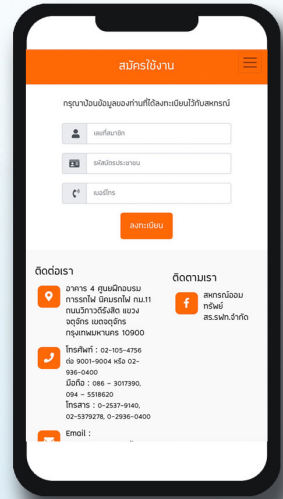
สมัครใช้งาน

กรุณาป้อนข้อมูลของท่านที่ได้ลงทะเบียนไว้กับสหกรณ์

เลขที่สมาชิก

รหัสบัตรประชาชน

เบอร์โทร

ลงทะเบียน

ติดต่อเรา

อาคาร 4 ศูนย์ฝึกอบรมการรถไฟ นิคมรถไฟ กม.11 ถนนวิภาวดีรังสิต แขวงจตุจักร เขตจตุจักร กรุงเทพมหานคร 10900

โทรศัพท์ : 02-105-4756 ต่อ 9001-9004 หรือ 02-936-0400
มือถือ : 086 - 3017390, 094 - 5518620
โทรสาร : 0-2537-9140, 02-5379278, 0-2936-0400

Email :

ติดตามเรา

สหกรณ์ออมทรัพย์ สร.รฟท.จำกัด